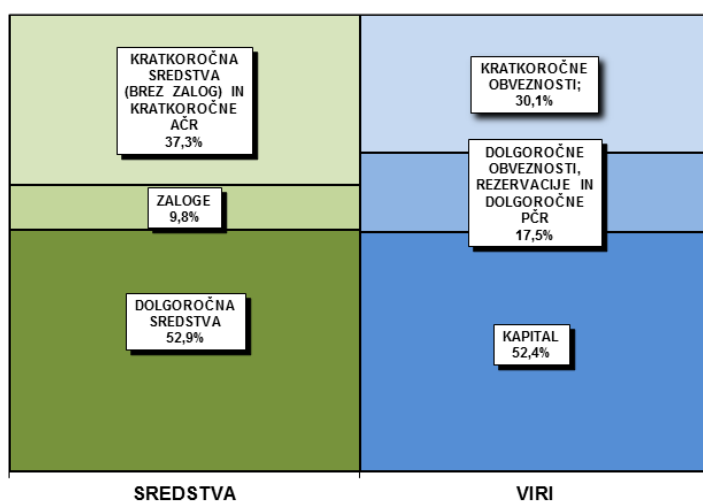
KRATKOROČNA SREDSTVA (BREZ ZALOG) IN KRATKOROČNE AČR
37,3%

ZALOGE
9,8%

DOLGOROČNA SREDSTVA
52,9%

KRATKOROČNE OBVEZNOSTI;
30,1%

DOLGOROČNE OBVEZNOSTI, REZERVACIJE IN DOLGOROČNE PČR
17,5%

KAPITAL
52,4%

SREDSTVA

VIRI